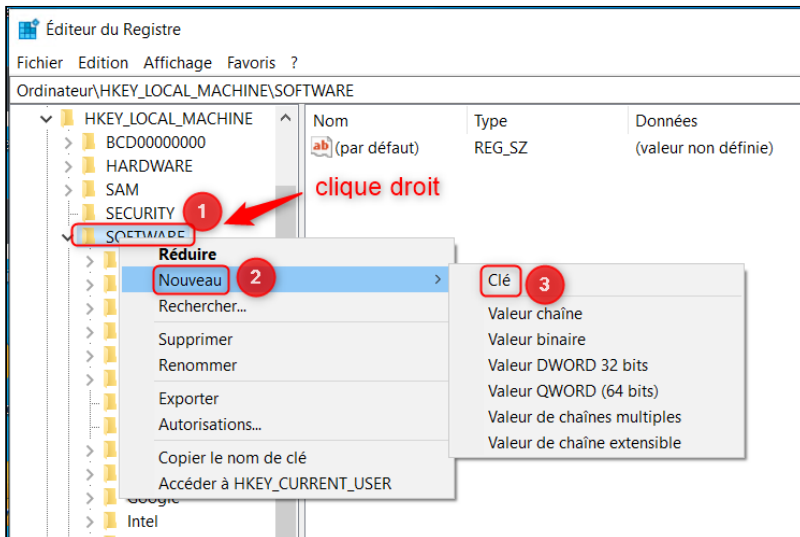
Éditeur du Registre

Fichier Edition Affichage Favoris ?

Ordinateur\HKEY_LOCAL_MACHINE\SOFTWARE

HKEY_LOCAL_MACHINE
BCD00000000
HARDWARE
SAM
SECURITY
SOFTWARE
Google
Intel

| Nom | Type | Données |
|---|---|---|
| ab (par défaut) | REG_SZ | (valeur non définie) |

clique droit

1

Réduire
Nouveau
Rechercher...
Supprimer
Renommer
Exporter
Autorisations...
Copier le nom de clé
Accéder à HKEY_CURRENT_USER

2

Clé
Valeur chaîne
Valeur binaire
Valeur DWORD 32 bits
Valeur QWORD (64 bits)
Valeur de chaînes multiples
Valeur de chaîne extensible

3